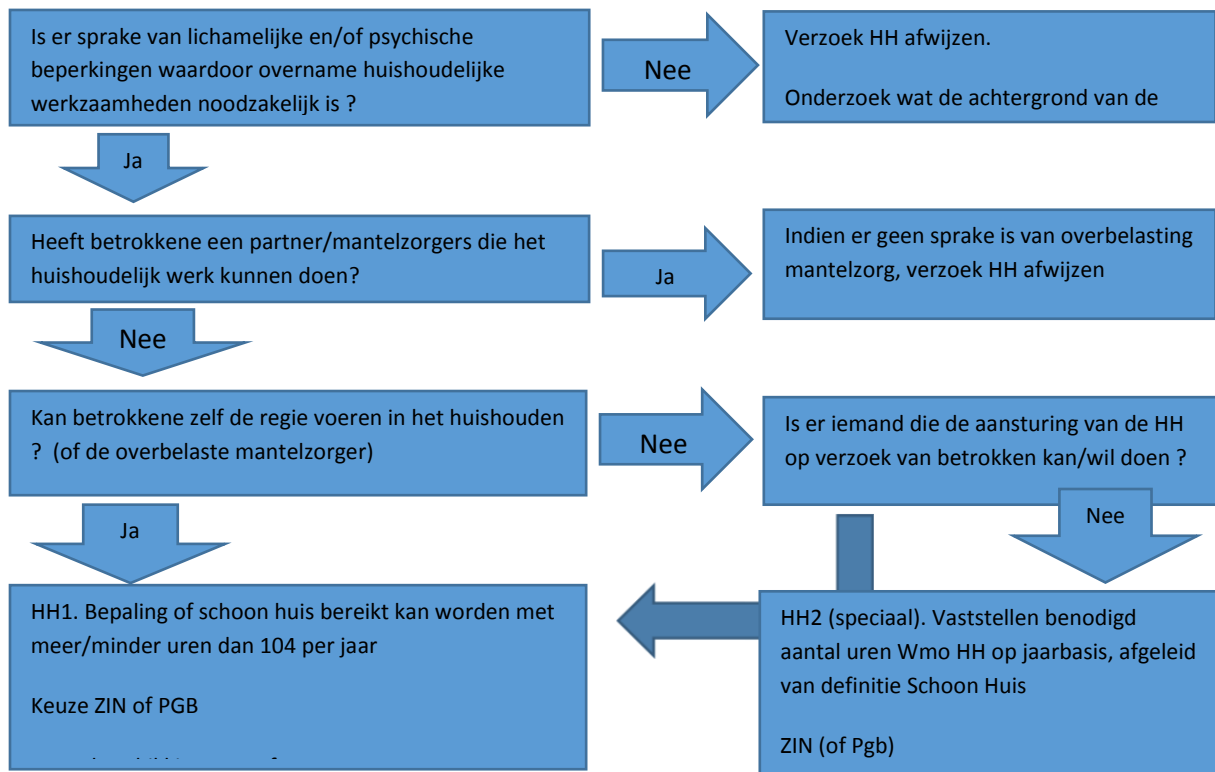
Is er sprake van lichamelijke en/of psychische beperkingen waardoor overname huishoudelijke werkzaamheden noodzakelijk is ?

Nee

Verzoek HH afwijzen.

Onderzoek wat de achtergrond van de

Ja

Heeft betrokkene een partner/mantelzorgers die het huishoudelijk werk kunnen doen?

Ja

Indien er geen sprake is van overbelasting mantelzorg, verzoek HH afwijzen

Nee

Kan betrokkene zelf de regie voeren in het huishouden ? (of de overbelaste mantelzorger)

Nee

Is er iemand die de aansturing van de HH op verzoek van betrokken kan/wil doen ?

Ja

Nee

HH1. Bepaling of schoon huis bereikt kan worden met meer/minder uren dan 104 per jaar

Keuze ZIN of PGB

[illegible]

HH2 (speciaal). Vaststellen benodigd aantal uren Wmo HH op jaarbasis, afgeleid van definitie Schoon Huis

ZIN (of Pgb)